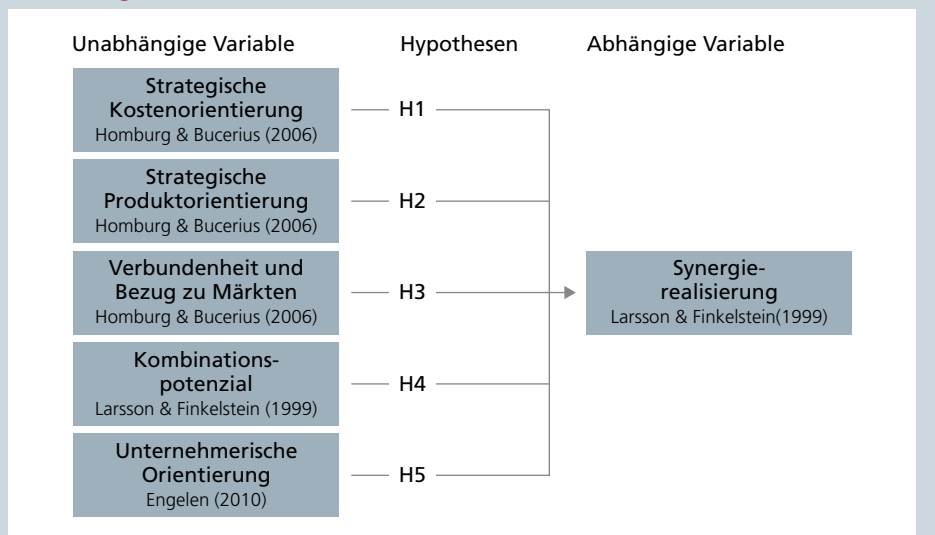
Unabhängige Variable

Hypothesen

Abhängige Variable

Strategische Kostenorientierung
Homburg & Bucerius (2006)

H1

Strategische Produktorientierung
Homburg & Bucerius (2006)

H2

Verbundenheit und Bezug zu Märkten
Homburg & Bucerius (2006)

H3

Kombinations-potenzial
Larsson & Finkelstein (1999)

H4

Unternehmerische Orientierung
Engelen (2010)

H5

Synergie-realisierung
Larsson & Finkelstein(1999)